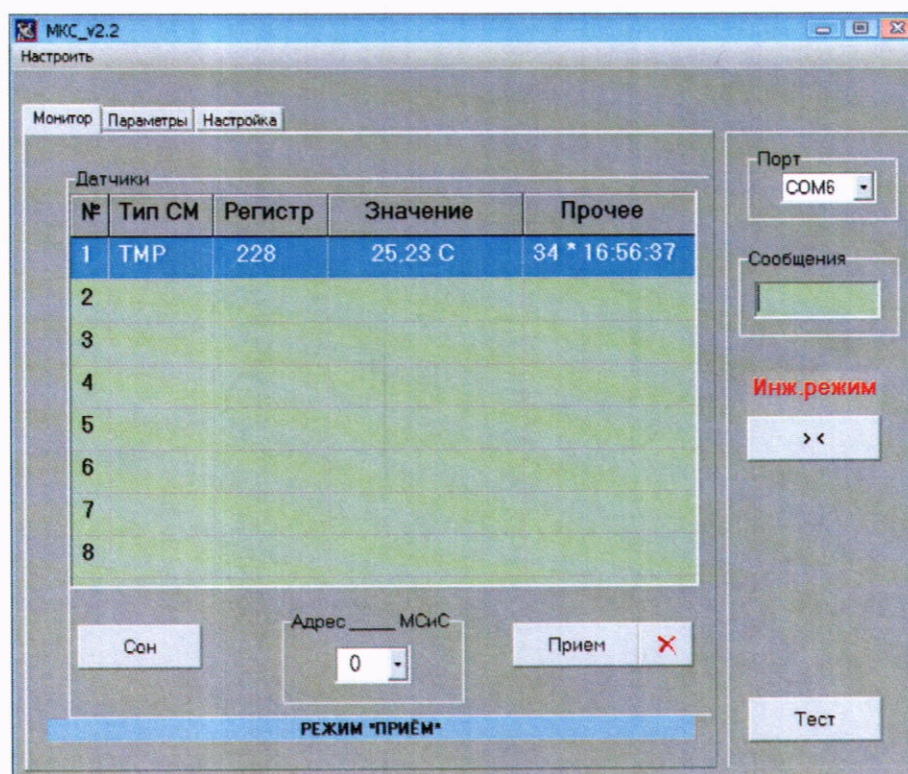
МКС_v2.2
Настроить

Монитор | Параметры | Настройка

Датчики

| № | Тип СМ | Регистр | Значение | Прочее |
|---|---|---|---|---|
| 1 | TMP | 228 | 25,23 С | 34 * 16:56:37 |
| 2 | | | | |
| 3 | | | | |
| 4 | | | | |
| 5 | | | | |
| 6 | | | | |
| 7 | | | | |
| 8 | | | | |

Сон

Адрес _____ МСиС
0

Прием ×

РЕЖИМ "ПРИЁМ"

Порт
COM6

Сообщения

Инж.режим

><

Тест